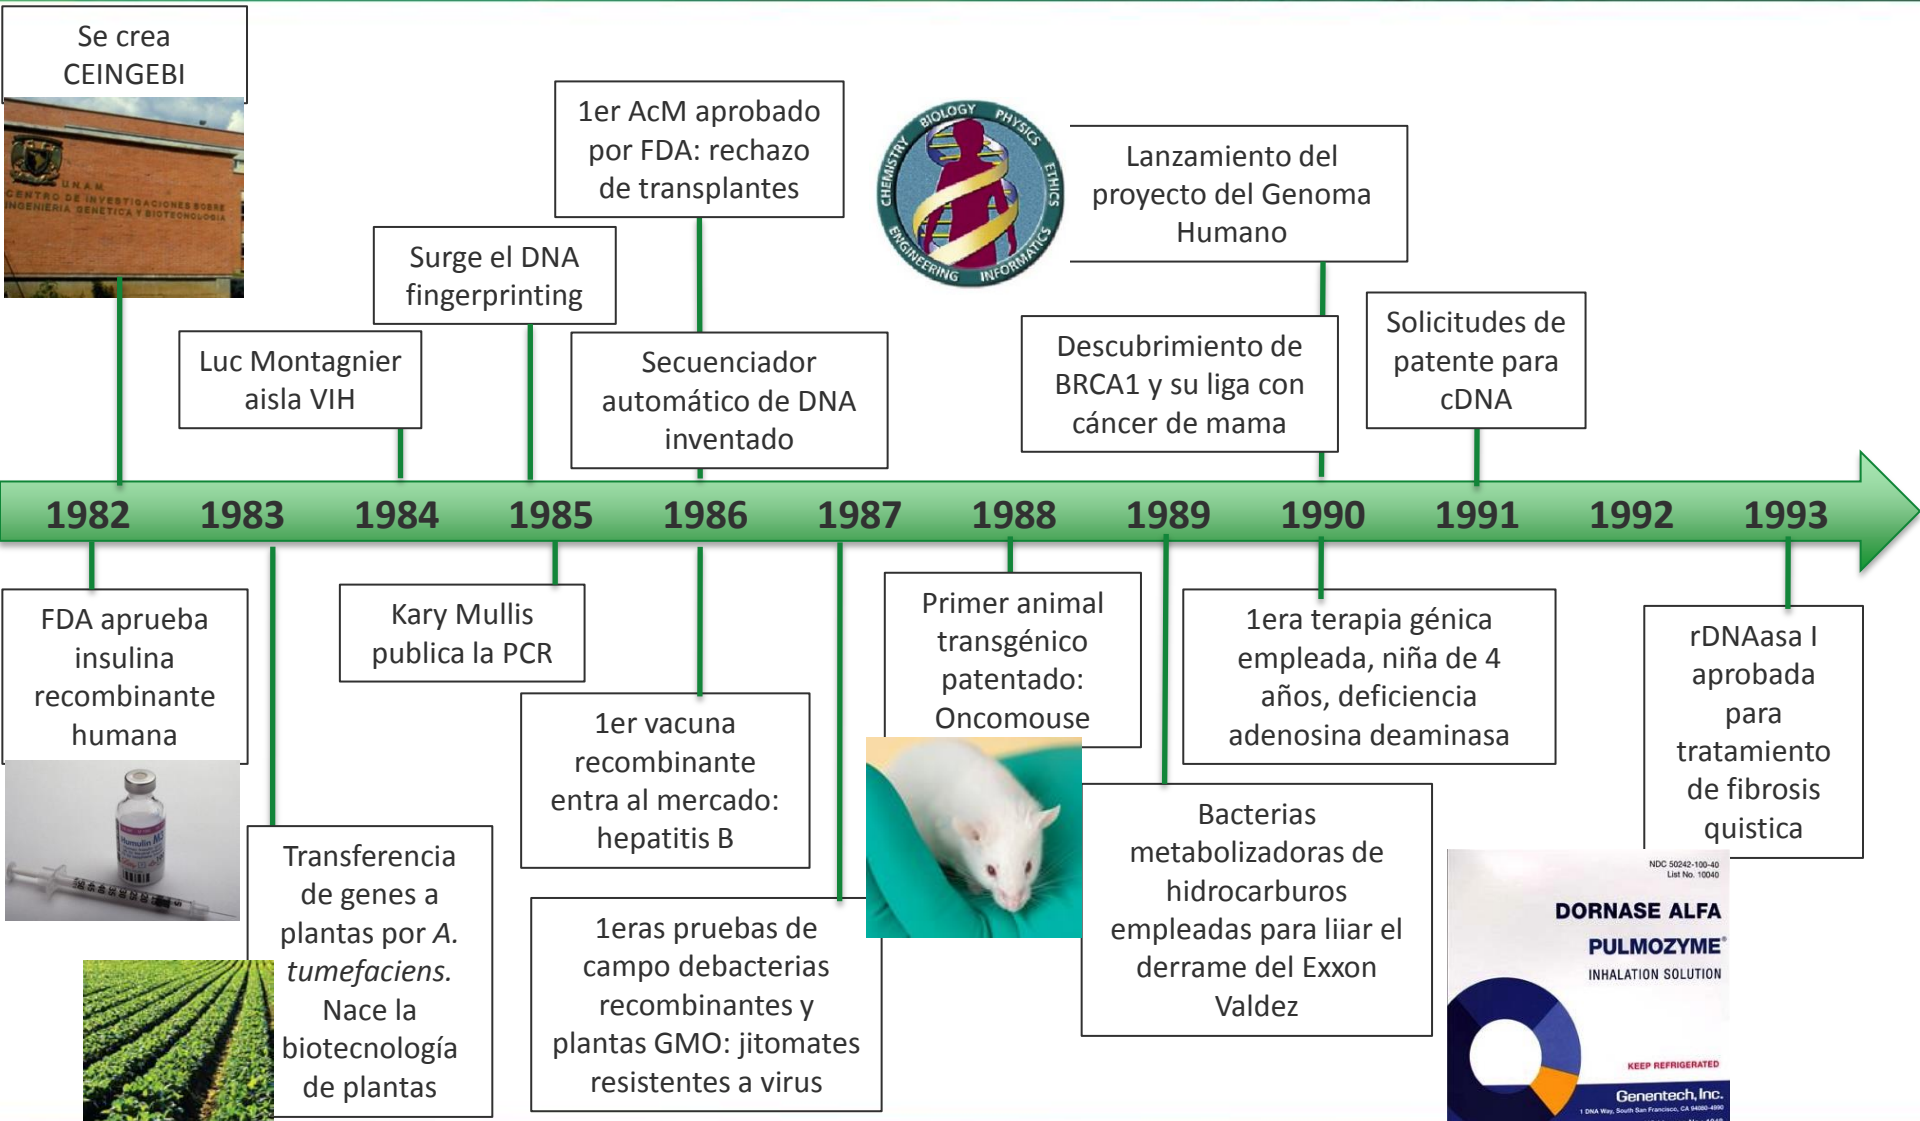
Se crea CEINGEBI

U.N.A.M.
CENTRO DE INVESTIGACIONES SOBRE INGENIERIA GENETICA Y BIOTECNOLOGIA

Luc Montagnier aisla VIH

Surge el DNA fingerprinting

1er AcM aprobado por FDA: rechazo de transplantes

Secuenciador automático de DNA inventado

BIOLOGY PHYSICS ETHICS INFORMATICS ENGINEERING CHEMISTRY

Lanzamiento del proyecto del Genoma Humano

Descubrimiento de BRCA1 y su liga con cáncer de mama

Solicitudes de patente para cDNA

1982 1983 1984 1985 1986 1987 1988 1989 1990 1991 1992 1993

FDA aprueba insulina recombinante humana

Humulin

Transferencia de genes a plantas por *A. tumefaciens.* Nace la biotecnología de plantas

Kary Mullis publica la PCR

1er vacuna recombinante entra al mercado: hepatitis B

1eras pruebas de campo debacterias recombinantes y plantas GMO: jitomates resistentes a virus

Primer animal transgénico patentado: Oncomouse

1era terapia génica empleada, niña de 4 años, deficiencia adenosina deaminasa

Bacterias metabolizadoras de hidrocarburos empleadas para liiar el derrame del Exxon Valdez

rDNAasa I aprobada para tratamiento de fibrosis quistica

NDC 50242-100-40
List No. 10040
DORNASE ALFA
PULMOZYME®
INHALATION SOLUTION
KEEP REFRIGERATED
Genentech, Inc.
1 DNA Way, South San Francisco, CA 94080-4990